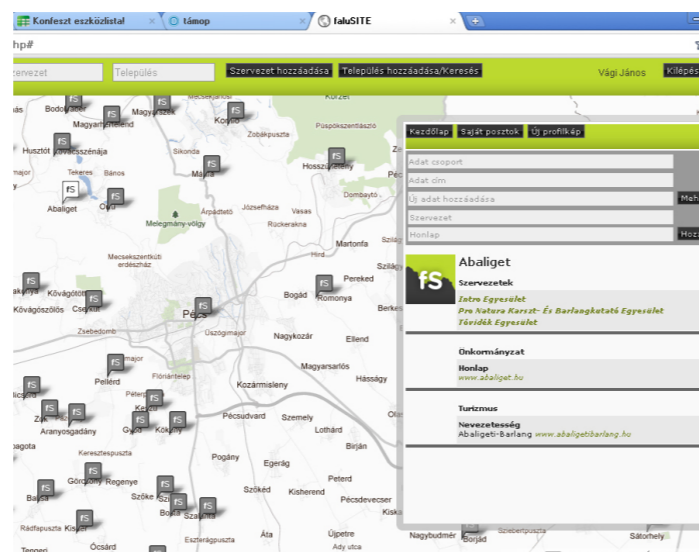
Konfeszt eszközlista! × támop × faluSITE ×

hp#

zervezet Település Szervezet hozzáadása Település hozzáadása/Keresés Vági János Kilépés

Kezdőlap Saját posztok Új profilkép

Adat csoport
Adat cím
Új adat hozzáadása Meh
Szervezet
Honlap Hoz

fS Abaliget

Szervezetek
Intro Egyesület
Pro Natura Karszt- És Barlangkutató Egyesület
Tövidék Egyesület

Önkormányzat
Honlap
www.abaliget.hu

Turizmus
Nevezetesség
Abaligeti-Barlang www.abaligetibarlang.hu

Bodolyabér Magyarszék Magyarhertelend Husztót Kovácsszénája Tekeres Bános Abaliget Orfű Sikonda Mánfa Melegmány-völgy Árpádtető Józsefháza Rückerakna Vasas Hosszúhetény Pécsváradi Dombay Martonfa Szilágy Pereked Romonya Bogád Berkes Kővágótöttös Kővágószőlős Cserkút Zsebedomb Pécs Üszögimajor Nagykozár Ellend Pellérd Flóriántelep Kozármisleny Magyarsarlós Hásságy Pécsudvard Szemely Lothárd Birján Aranyosgadány Gyód Keszü Kökény Keresztespuszta Pogány Egerág Görcsöny Regenye Szőke Bojta Szalánta Peterd Szőkéd Kisherend Pécsdevecser Rádfapuszta Kisjakabfalva Ócsárd Áta Újpetre Ady utca Nagybudmér Borjád Sátorhely Tengeri Korzet Püspökszentlászló Zobákpuszta Mecsekszentkúti erdészház Kozármisleny Vasas Olasz Szebertpuszta